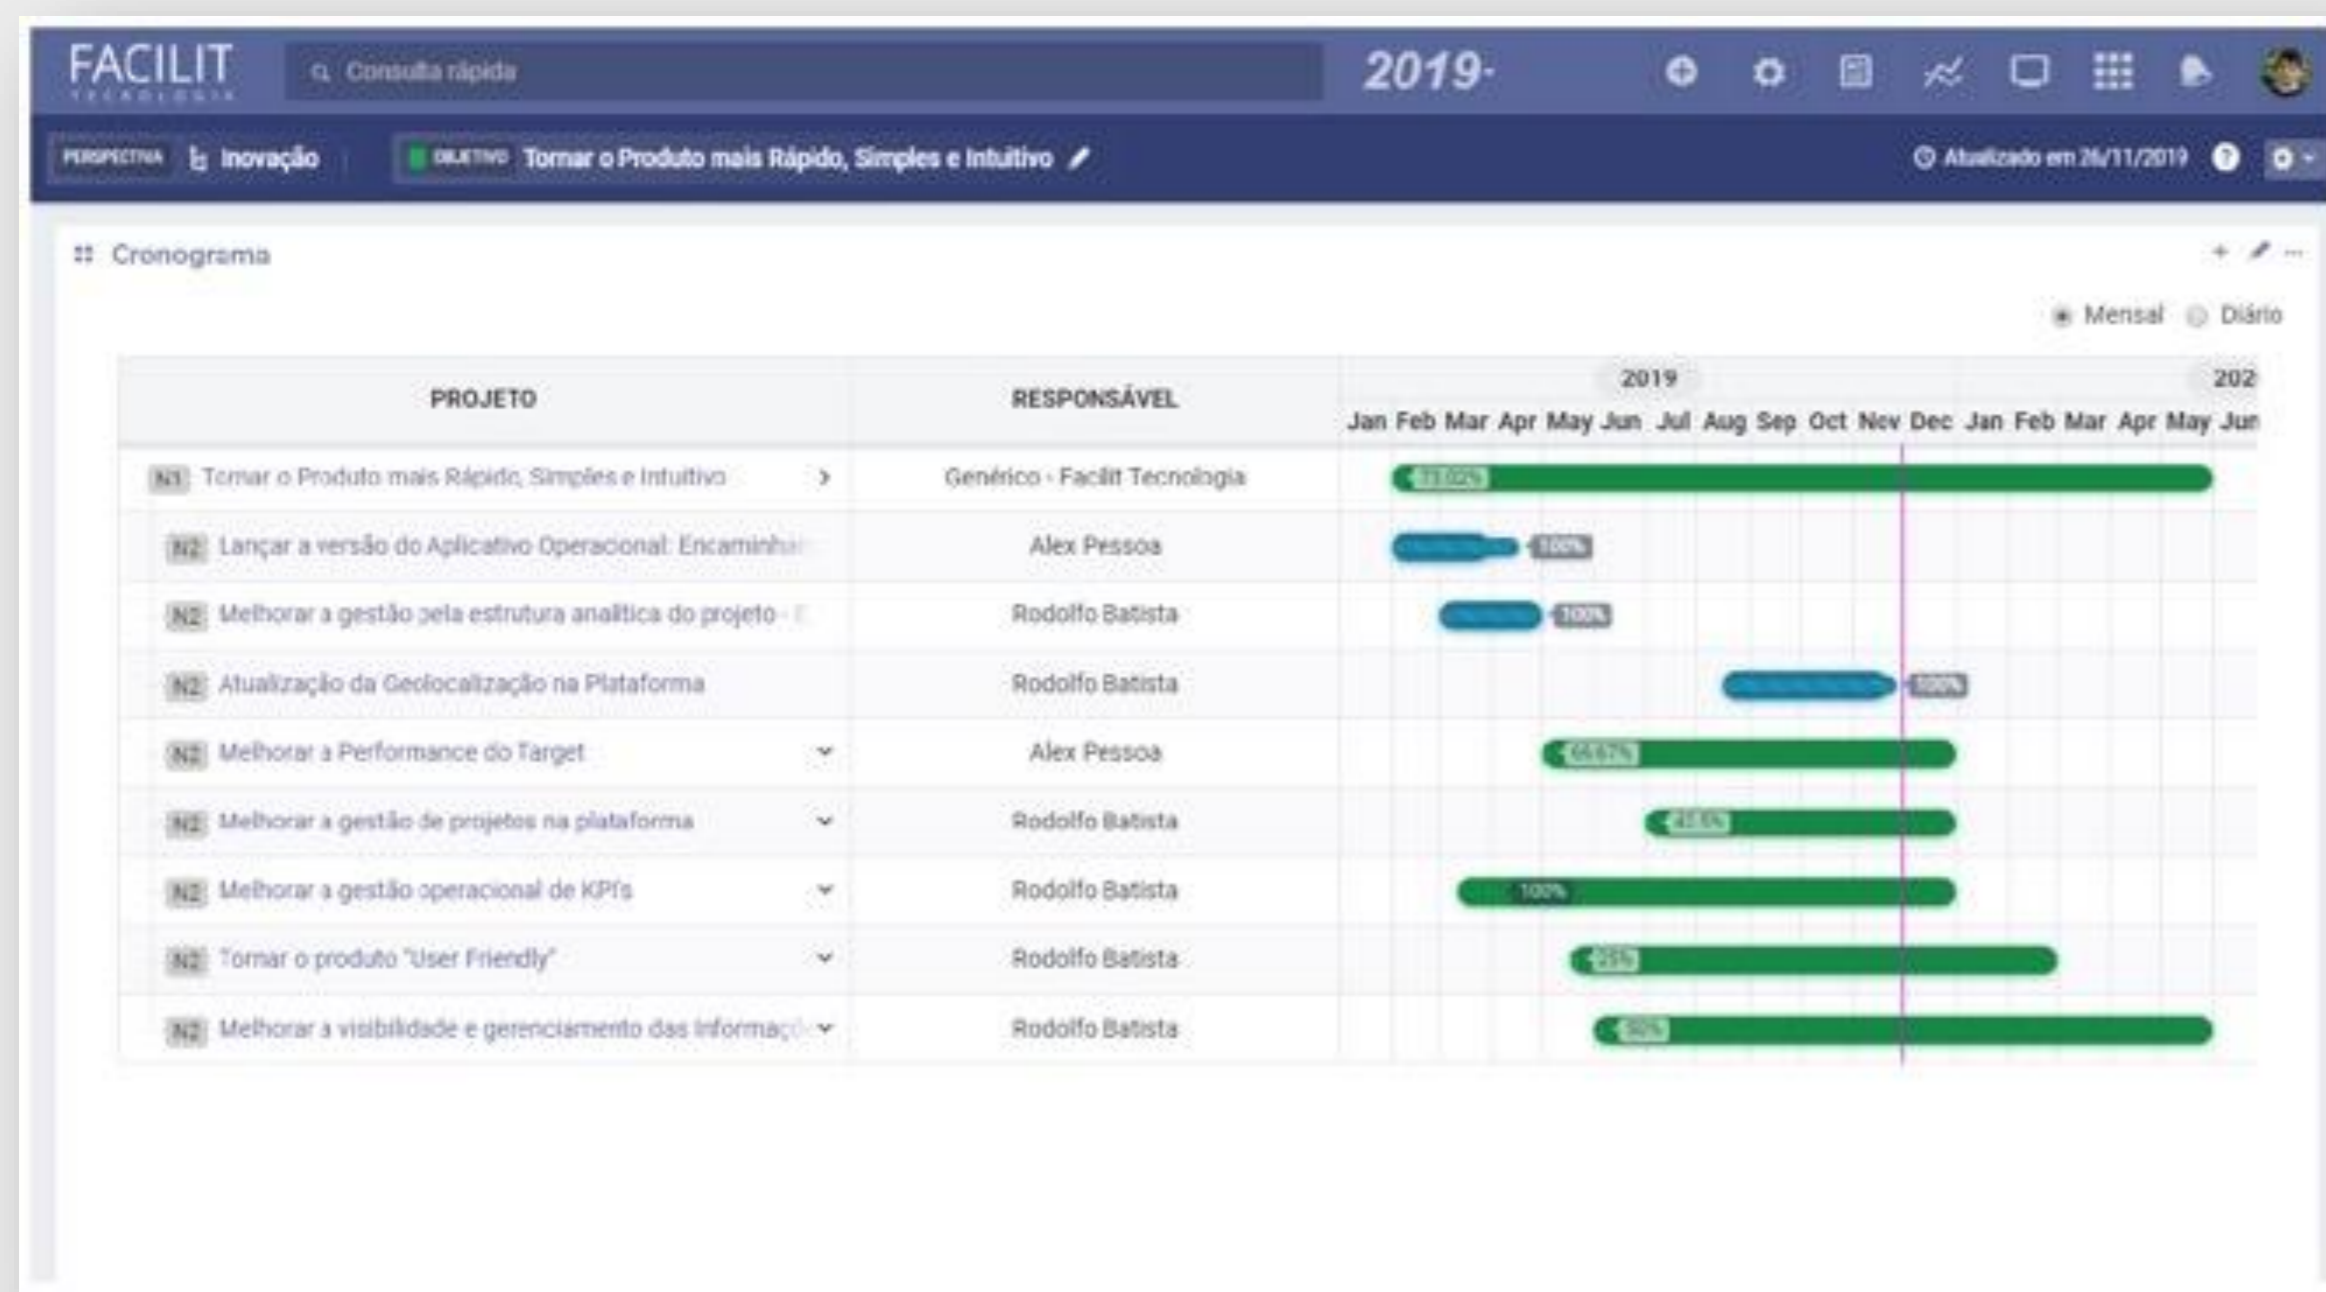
FACILIT TECNOLOGIA

Consulta rápida

2019·

PERSPECTIVA Inovação OBJETIVO Tomar o Produto mais Rápido, Simples e Intuitivo

Atualizado em 26/11/2019

Cronograma

Mensal Diário

| PROJETO | RESPONSÁVEL | 2019 Jan Feb Mar Apr May Jun Jul Aug Sep Oct Nov Dec 202 Jan Feb Mar Apr May Jun |
|---|---|---|
| N1 Tornar o Produto mais Rápido, Simples e Intuitivo | Genérico - Facilit Tecnologia | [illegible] |
| N2 Lançar a versão do Aplicativo Operacional: Encaminha | Alex Pessoa | 100% |
| N2 Melhorar a gestão pela estrutura analitica do projeto - | Rodolfo Batista | 100% |
| N2 Atualização da Geolocalização na Plataforma | Rodolfo Batista | 100% |
| N2 Melhorar a Performance do Target | Alex Pessoa | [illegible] |
| N2 Melhorar a gestão de projetos na plataforma | Rodolfo Batista | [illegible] |
| N2 Melhorar a gestão operacional de KPI's | Rodolfo Batista | 100% |
| N2 Tornar o produto "User Friendly" | Rodolfo Batista | 25% |
| N2 Melhorar a visibilidade e gerenciamento das informaçõ | Rodolfo Batista | 50% |